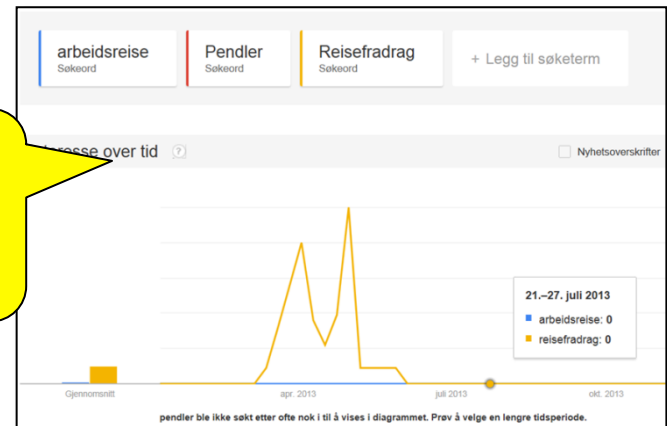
arbeidsreise
Søkeord

Pendler
Søkeord

Reisefradrag
Søkeord

+ Legg til søketerm

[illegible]resse over tid

Nyhetsoverskrifter

21.–27. juli 2013
arbeidsreise: 0
reisefradrag: 0

Gjennomsnitt
apr. 2013
juli 2013
okt. 2013

pendler ble ikke søkt etter ofte nok i til å vises i diagrammet. Prøv å velge en lengre tidsperiode.